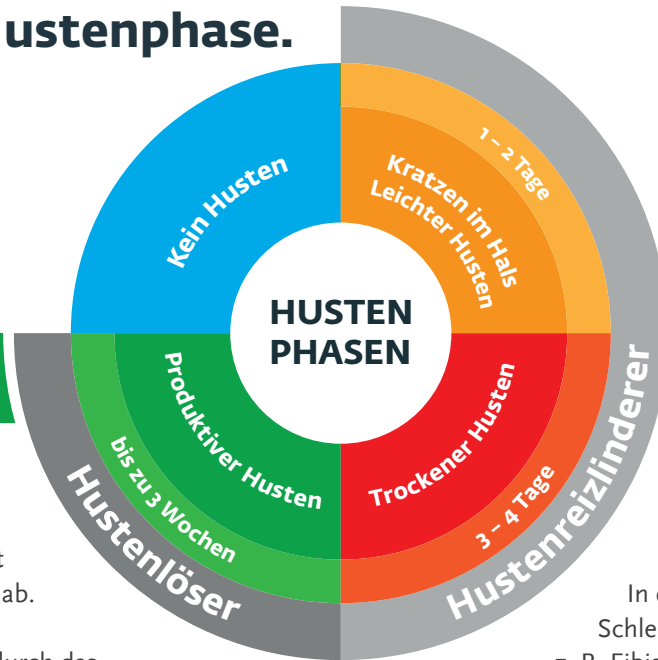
ustenphase.

Kein Husten

Kratzen im Hals
Leichter Husten

1 – 2 Tage

HUSTEN
PHASEN

Produktiver Husten

bis zu 3 Wochen

Trockener Husten

3 – 4 Tage

Hustenlöser

Hustenreizlinderer

t
ab.

In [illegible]
Schle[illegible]